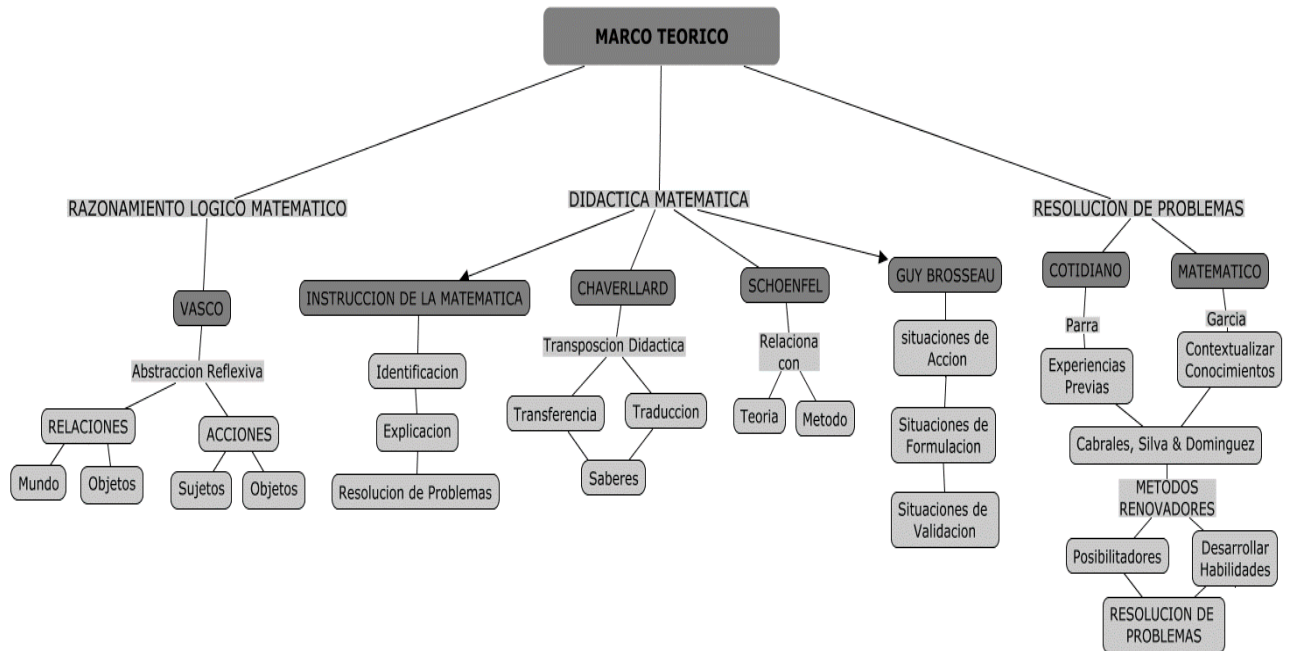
MARCO TEORICO

RAZONAMIENTO LOGICO MATEMATICO

VASCO

Abstraccion Reflexiva

RELACIONES

Mundo

Objetos

ACCIONES

Sujetos

Objetos

DIDACTICA MATEMATICA

INSTRUCCION DE LA MATEMATICA

Identificacion

Explicacion

Resolucion de Problemas

CHAVERLLARD

Transposcion Didactica

Transferencia

Traduccion

Saberes

SCHOENFEL

Relaciona con

Teoria

Metodo

GUY BROSSEAU

situaciones de Accion

Situaciones de Formulacion

Situaciones de Validacion

RESOLUCION DE PROBLEMAS

COTIDIANO

Parra

Experiencias Previas

MATEMATICO

Garcia

Contextualizar Conocimientos

Cabrales, Silva & Dominguez

METODOS RENOVADORES

Posibilitadores

Desarrollar Habilidades

RESOLUCION DE PROBLEMAS